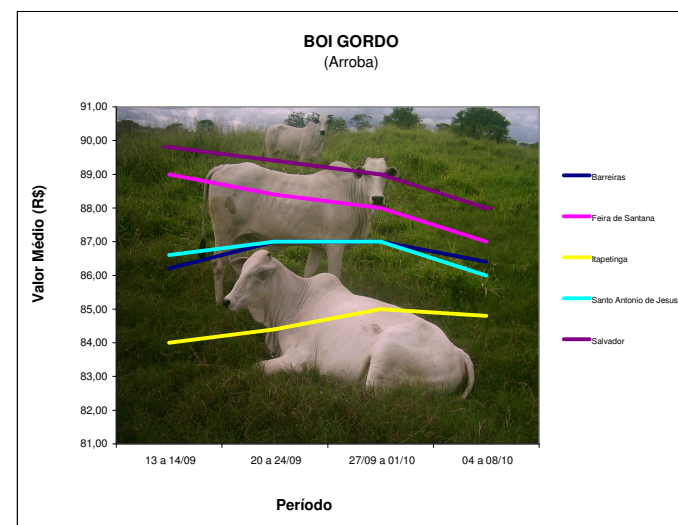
BOI GORDO
(Arroba)

Valor Médio (R$)

91,00
90,00
89,00
88,00
87,00
86,00
85,00
84,00
83,00
82,00
81,00

13 a 14/09
20 a 24/09
27/09 a 01/10
04 a 08/10

Período

Barreiras
Feira de Santana
Itapetinga
Santo Antonio de Jesus
Salvador